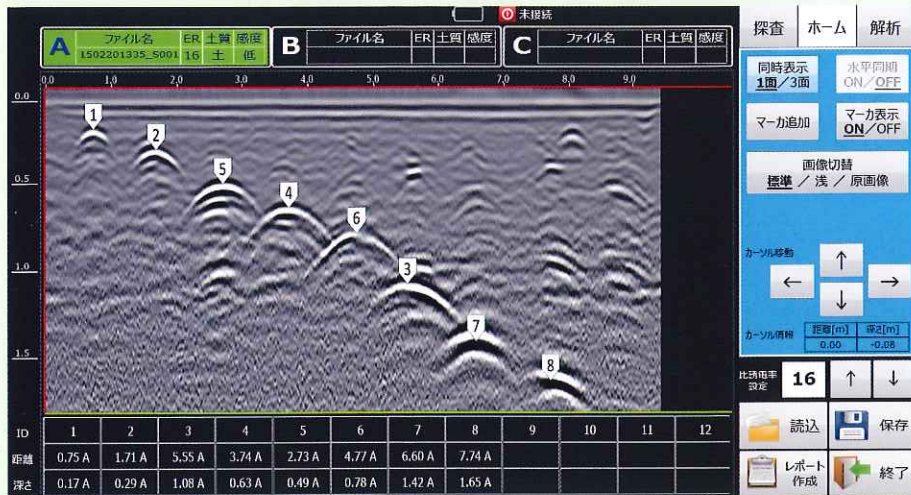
未接続

A ファイル名 1502201335_S001 ER 16 土質 土 感度 低

B ファイル名 ER 土質 感度

C ファイル名 ER 土質 感度

探査 ホーム 解析

同時表示 1画／3画

水平同期 ON／OFF

マーカ追加

マーカ表示 ON／OFF

画像切替 標準 ／ 浅 ／ 原画像

0.0 1.0 2.0 3.0 4.0 5.0 6.0 7.0 8.0 9.0

0.0
0.5
1.0
1.5

1 2 5 4 6 3 7 8

カーソル移動

↑ ← → ↓

カーソル情報 距離[m] 0.00 深さ[m] -0.08

比誘電率設定 16 ↑ ↓

| ID | 1 | 2 | 3 | 4 | 5 | 6 | 7 | 8 | 9 | 10 | 11 | 12 |
|---|---|---|---|---|---|---|---|---|---|---|---|---|
| 距離 | 0.75 A | 1.71 A | 5.55 A | 3.74 A | 2.73 A | 4.77 A | 6.60 A | 7.74 A | | | | |
| 深さ | 0.17 A | 0.29 A | 1.08 A | 0.63 A | 0.49 A | 0.78 A | 1.42 A | 1.65 A | | | | |

読込 保存

レポート作成 終了